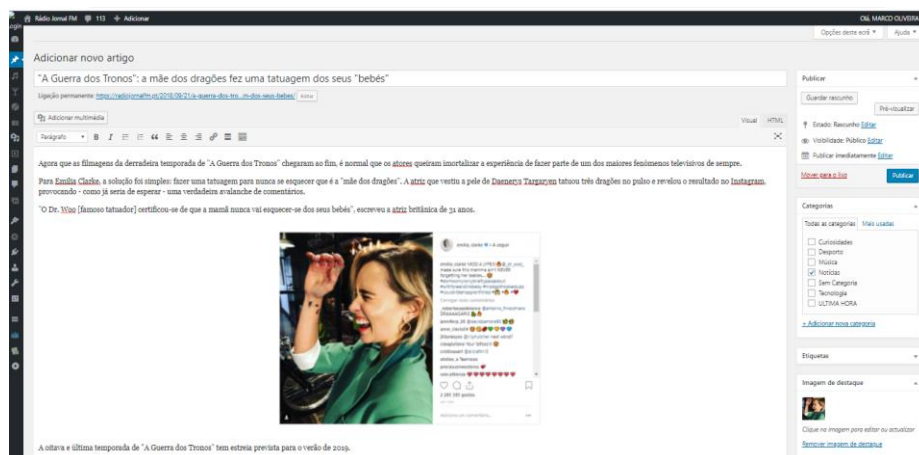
Rádio Jornal FM 113 + Adicionar
Olá, MARCO OLIVEIRA
Opções deste ecrã ▾ Ajuda ▾

Adicionar novo artigo

"A Guerra dos Tronos": a mãe dos dragões fez uma tatuagem dos seus "bebés"

Ligação permanente: https://radiojornalfm.pt/2018/09/21/a-guerra-dos-tro...m-dos-seus-bebes/ Editar

Adicionar multimédia
Visual HTML
Parágrafo

Agora que as filmagens da derradeira temporada de "A Guerra dos Tronos" chegaram ao fim, é normal que os atores queiram imortalizar a experiência de fazer parte de um dos maiores fenómenos televisivos de sempre.

Para Emilia Clarke, a solução foi simples: fazer uma tatuagem para nunca se esquecer que é a "mãe dos dragões". A atriz que vestiu a pele de Daenerys Targaryen tatuou três dragões no pulso e revelou o resultado no Instagram, provocando - como já seria de esperar - uma verdadeira avalanche de comentários.

"O Dr. Woo [famoso tatuador] certificou-se de que a mamã nunca vai esquecer-se dos seus bebés", escreveu a atriz britânica de 31 anos.

emilia_clarke

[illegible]

2 280 245 gostos

A oitava e última temporada de "A Guerra dos Tronos" tem estreia prevista para o verão de 2019.

Publicar
Guardar rascunho
Pré-visualizar
Estado: Rascunho Editar
Visibilidade: Público Editar
Publicar imediatamente Editar
Mover para o lixo
Publicar

Categorias
Todas as categorias Mais usadas
Curiosidades
Desporto
Música
Notícias
Sem Categoria
Tecnologia
ÚLTIMA HORA
+ Adicionar nova categoria

Etiquetas

Imagem de destaque
Clique na imagem para editar ou actualizar
Remover imagem de destaque